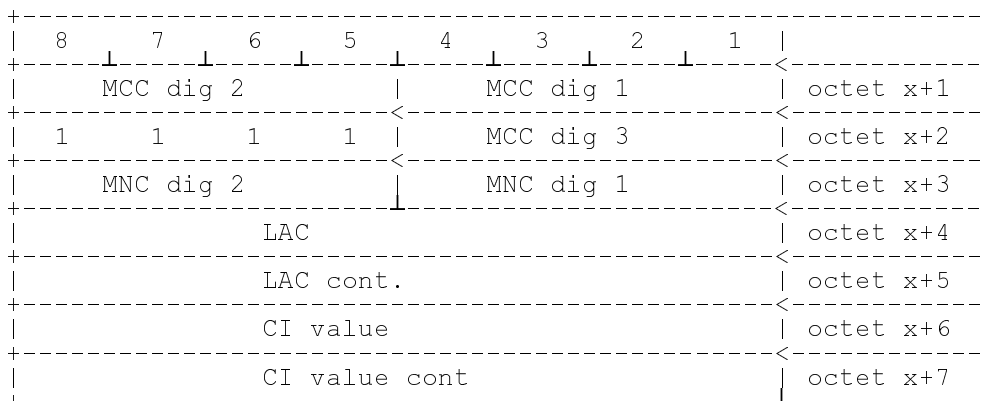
| 8 | 7 | 6 | 5 | 4 | 3 | 2 | 1 | |
|---|---|---|---|---|---|---|---|---|
| MCC dig 2 | | | | MCC dig 1 | | | | octet x+1 |
| 1 | 1 | 1 | 1 | MCC dig 3 | | | | octet x+2 |
| MNC dig 2 | | | | MNC dig 1 | | | | octet x+3 |
| LAC | | | | | | | | octet x+4 |
| LAC cont. | | | | | | | | octet x+5 |
| CI value | | | | | | | | octet x+6 |
| CI value cont | | | | | | | | octet x+7 |